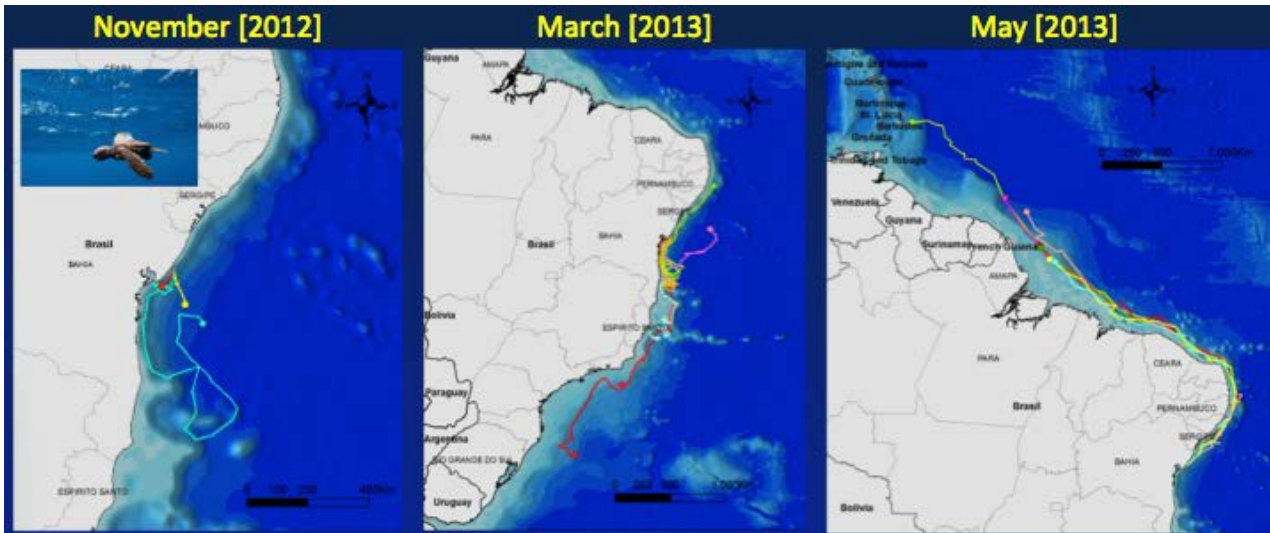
November [2012]

CEARA
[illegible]MBUCO
SERGIPE
Brasil
BAHIA
ESPIRITO SANTO
0 100 200 400Km

March [2013]

Guyana
AMAPA
PARA
CEARA
PERNAMBUCO
SERGIPE
Brasil
BAHIA
Bolivia
ESPIRITO SANTO
Paraguay
Argentina
RIO GRANDE DO SUL
Uruguay
0 250 500 1,000Km

May [2013]

Antigua and Barbuda
Guadeloupe
Martinique
St. Lucia
Barbados
Grenada
Trinidad and Tobago
0 250 500 1,000Km
Venezuela
Guyana
Suriname
French Guiana
AMAPA
PARA
Brasil
CEARA
PERNAMBUCO
SERGIPE
BAHIA
Bolivia